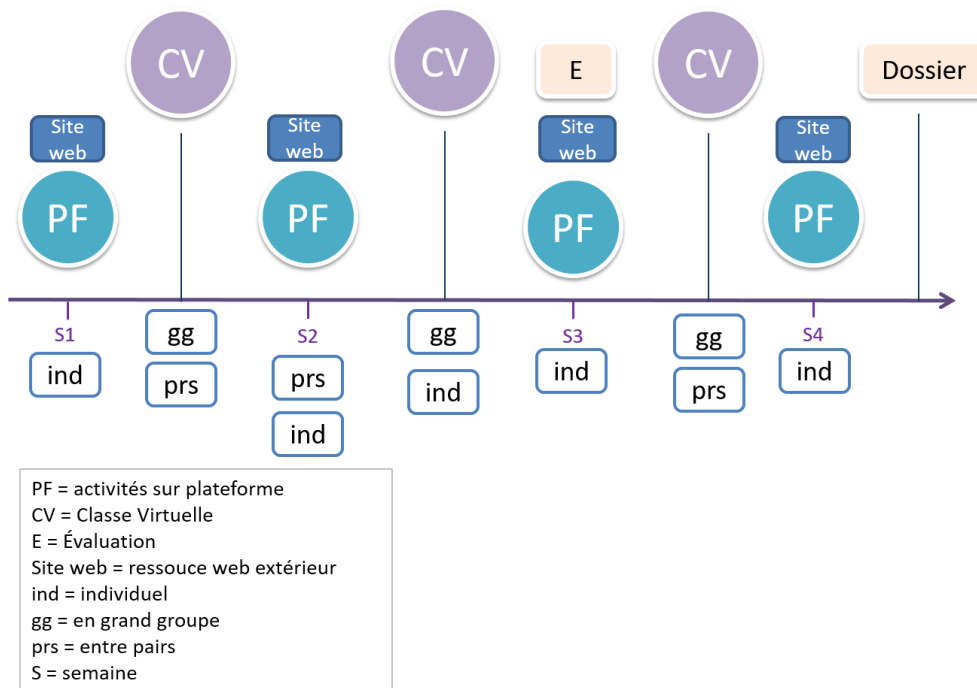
CV
CV
E
CV
Dossier

Site web
PF
Site web
PF
Site web
PF
Site web
PF

S1
ind
gg
prs
S2
prs
ind
gg
ind
S3
ind
gg
prs
S4
ind

PF = activités sur plateforme
CV = Classe Virtuelle
E = Évaluation
Site web = ressouce web extérieur
ind = individuel
gg = en grand groupe
prs = entre pairs
S = semaine